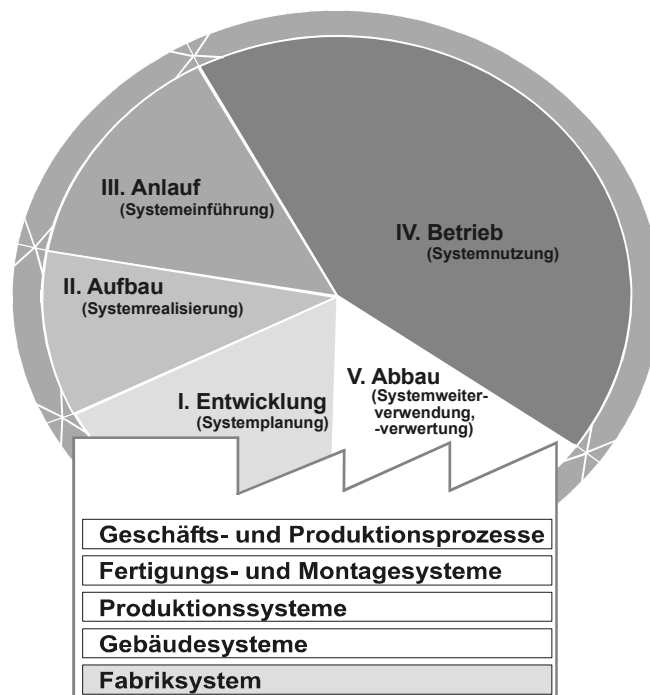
III. Anlauf
(Systemeinführung)

IV. Betrieb
(Systemnutzung)

II. Aufbau
(Systemrealisierung)

V. Abbau
(Systemweiterverwendung, -verwertung)

I. Entwicklung
(Systemplanung)

Geschäfts- und Produktionsprozesse
Fertigungs- und Montagesysteme
Produktionssysteme
Gebäudesysteme
Fabriksystem